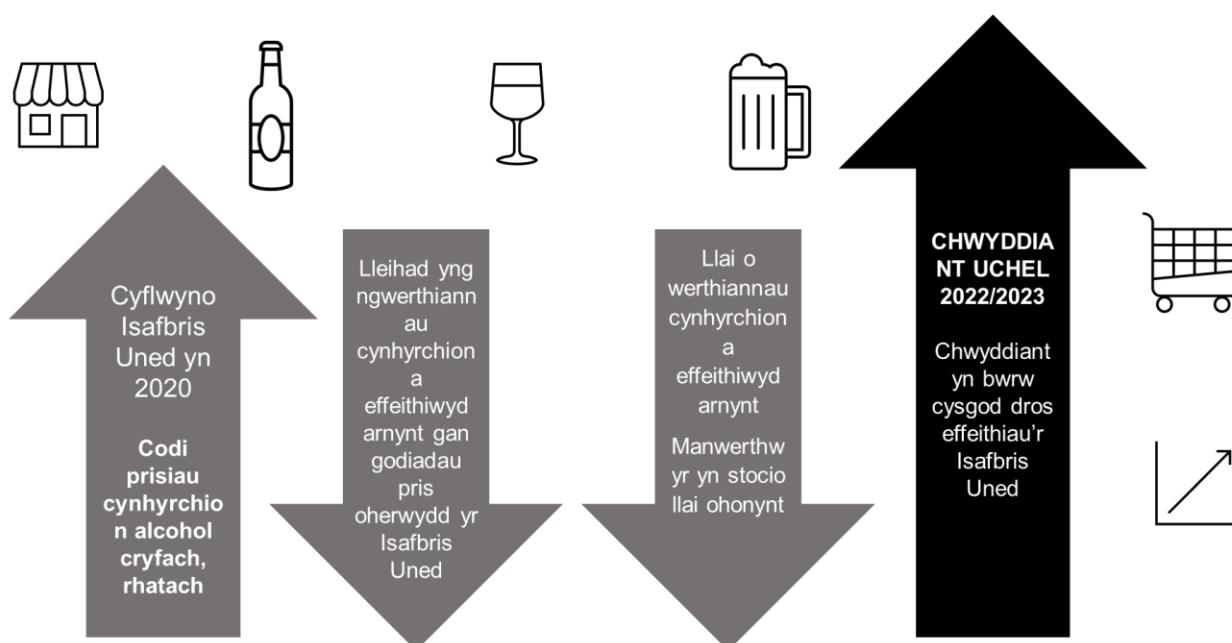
Cyflwyno Isafbris Uned yn 2020

**Codi prisiau cynhyrchion alcohol cryfach, rhatach**

Lleihad yng ngwerthiannau cynhyrchion a effeithiwyd arnynt gan godiadau pris oherwydd yr Isafbris Uned

Llai o werthiannau cynhyrchion a effeithiwyd arnynt

Manwerthwyr yn stocio llai ohonynt

**CHWYDDIANT UCHEL 2022/2023**

Chwyddiant yn bwrw cysgod dros effeithiau'r Isafbris Uned